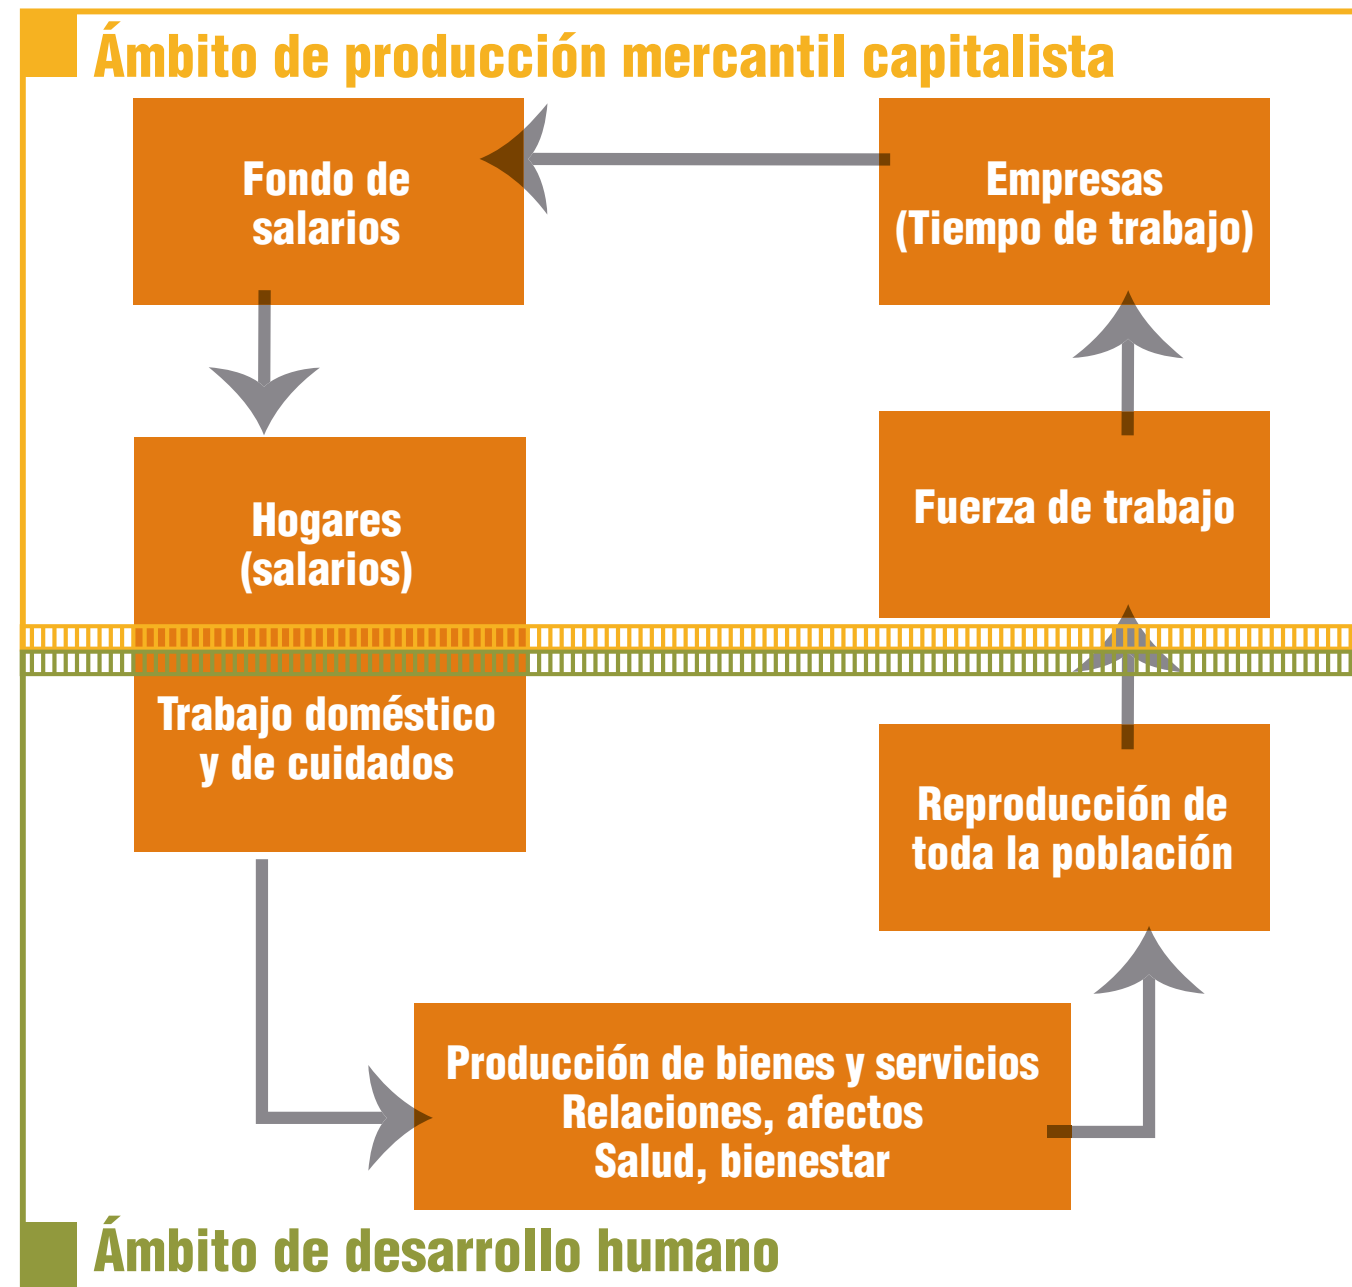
Ámbito de producción mercantil capitalista

Fondo de salarios

Empresas (Tiempo de trabajo)

Hogares (salarios)

Fuerza de trabajo

Trabajo doméstico y de cuidados

Reproducción de toda la población

Producción de bienes y servicios
Relaciones, afectos
Salud, bienestar

Ámbito de desarrollo humano